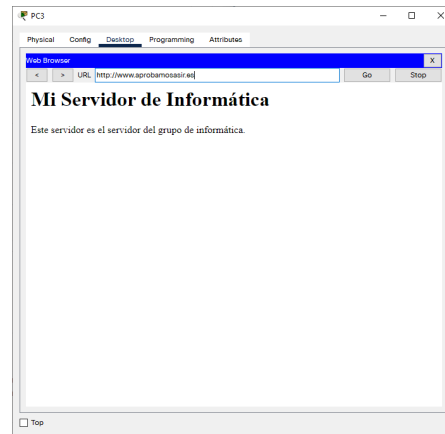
PC3

Physical Config Desktop Programming Attributes

Web Browser
X

< > URL http://www.aprobamosasir.es Go Stop

Mi Servidor de Informática

Este servidor es el servidor del grupo de informática.

Top